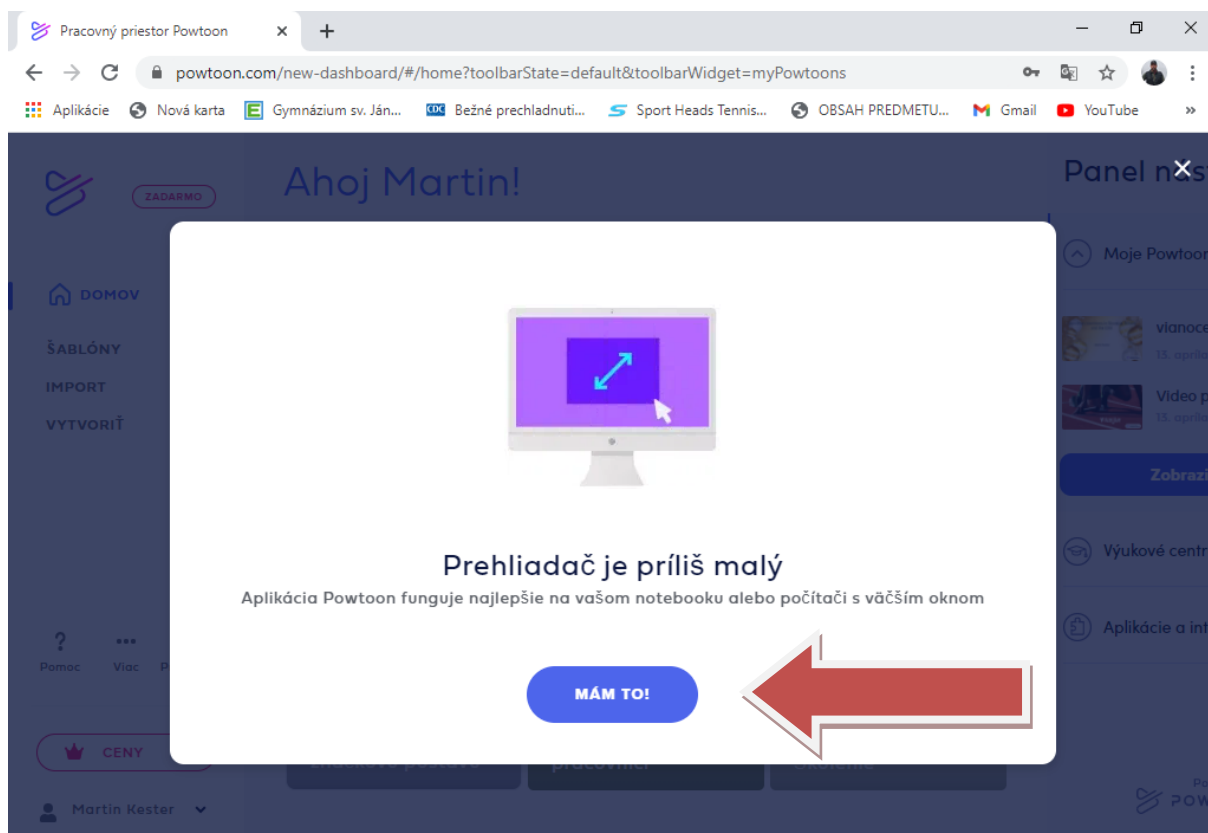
Pracovný priestor Powtoon ×

powtoon.com/new-dashboard/#/home?toolbarState=default&toolbarWidget=myPowtoons

Aplikácie Nová karta Gymnázium sv. Ján... Bežné prechladnuti... Sport Heads Tennis... OBSAH PREDMETU... Gmail YouTube »

ZADARMO

Ahoj Martin!

DOMOV

ŠABLÓNY

IMPORT

VYTVORIŤ

Pomoc Viac

CENY

Martin Kester

Panel nás

Moje Powtoon

vianoce

15. apríl

Video p

15. apríl

Zobrazi

Výukové centr

Aplikácie a int

Prehliadač je príliš malý

Aplikácia Powtoon funguje najlepšie na vašom notebooku alebo počítači s väčším oknom

MÁM TO!